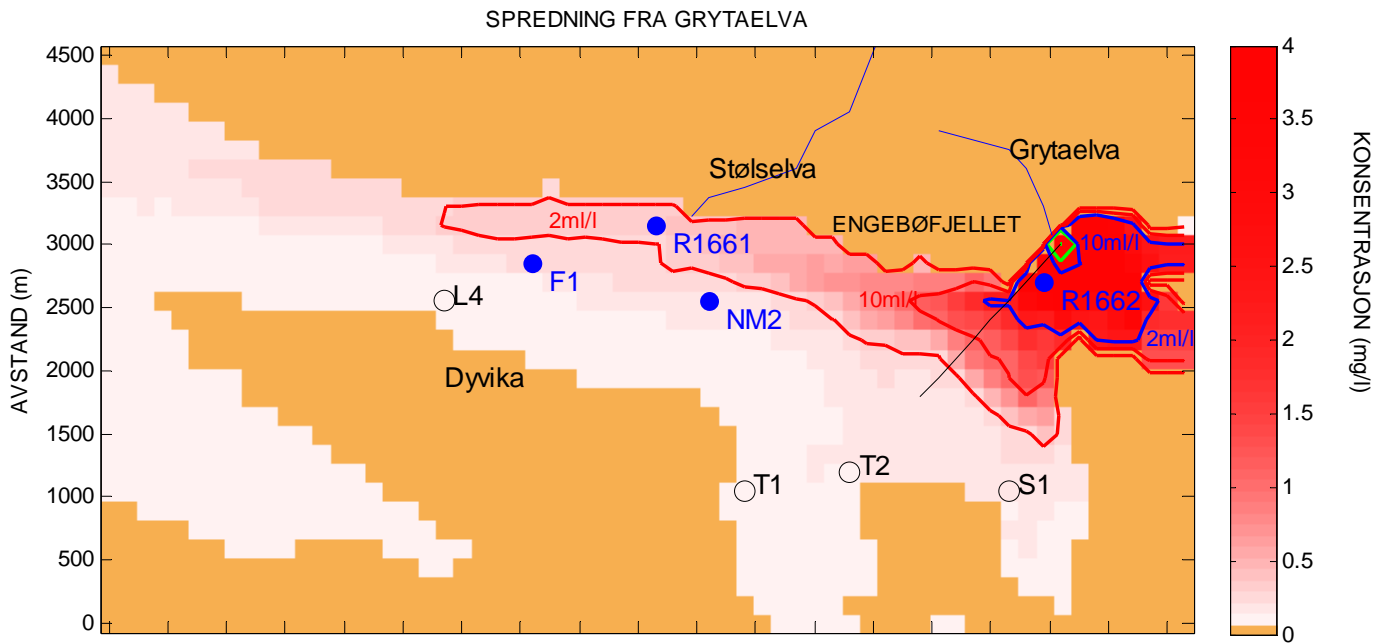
SPREDNING FRA GRYTAELVA

4500
4000
3500
3000
2500
2000
1500
1000
500
0

AVSTAND (m)

Stølselva
Grytaelva
ENGEBØFJELLET
2ml/l
R1661
F1
L4
NM2
10ml/l
10ml/l
R1662
2ml/l
Dyvika
T1
T2
S1

4
3.5
3
2.5
2
1.5
1
0.5
0

KONSENTRASJON (mg/l)